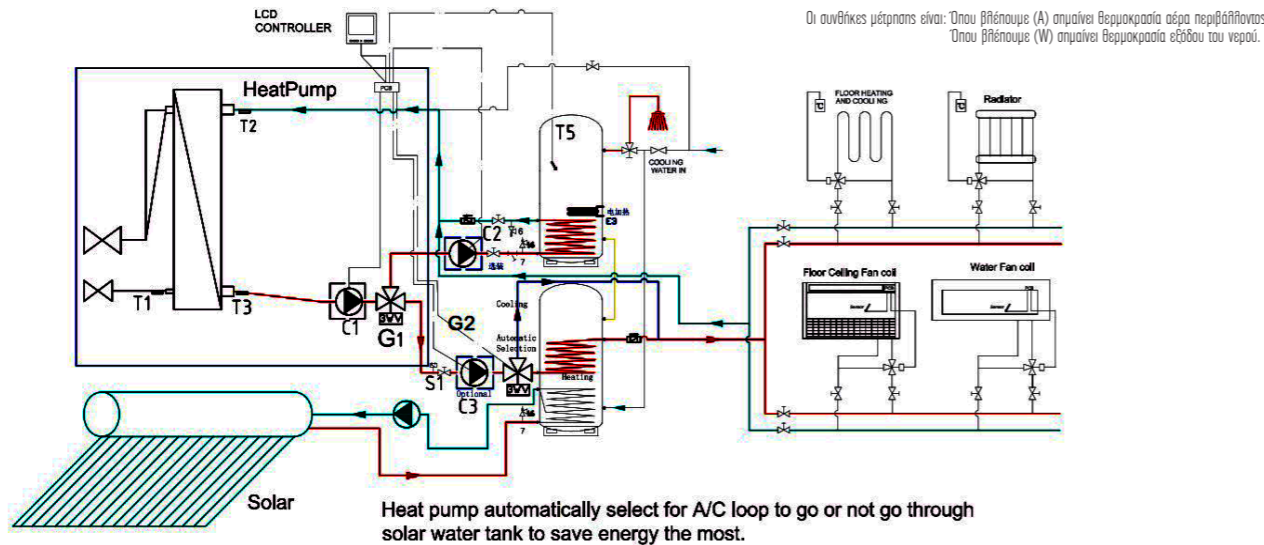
Οι συνθήκες μέτρησης είναι: Όπου βλέπουμε (A) σημαίνει θερμοκρασία αέρα περιβάλλοντος
Όπου βλέπουμε (W) σημαίνει θερμοκρασία εξόδου του νερού.

LCD CONTROLLER

PCB

HeatPump

T2

T1

T3

C1

G1

T5

C2

T6

电加热

COOLING WATER IN

FLOOR HEATING AND COOLING

Radiator

Cooling

G2

Automatic Selection

Heating

S1

C3

Optional

7

Floor Ceiling Fan coil

Water Fan coil

Solar

Heat pump automatically select for A/C loop to go or not go through solar water tank to save energy the most.